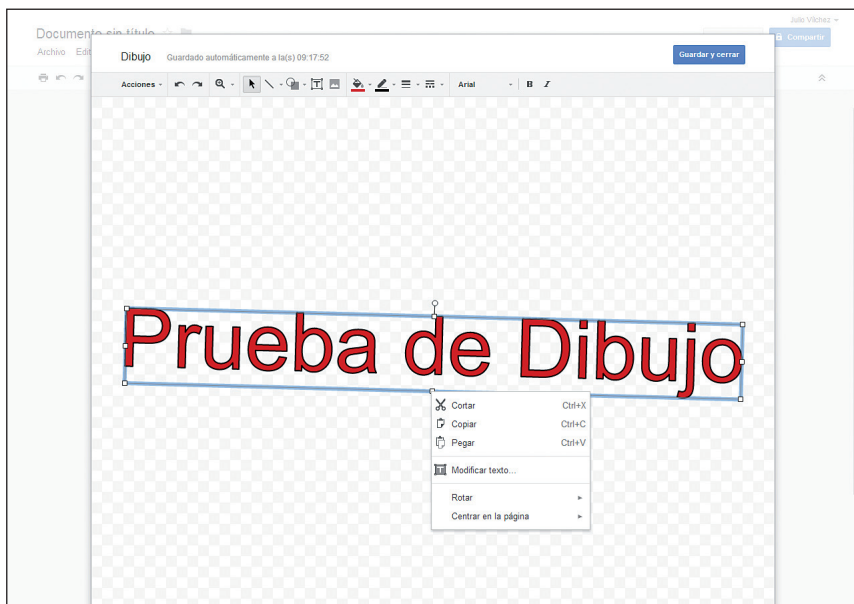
Documento sin título
Archivo Edit
Julio Vilchez
Compartir

Dibujo Guardado automáticamente a la(s) 09:17:52
Guardar y cerrar

Acciones
Arial
B I

Prueba de Dibujo

Cortar Ctrl+X
Copiar Ctrl+C
Pegar Ctrl+V
Modificar texto...
Rotar
Centrar en la página